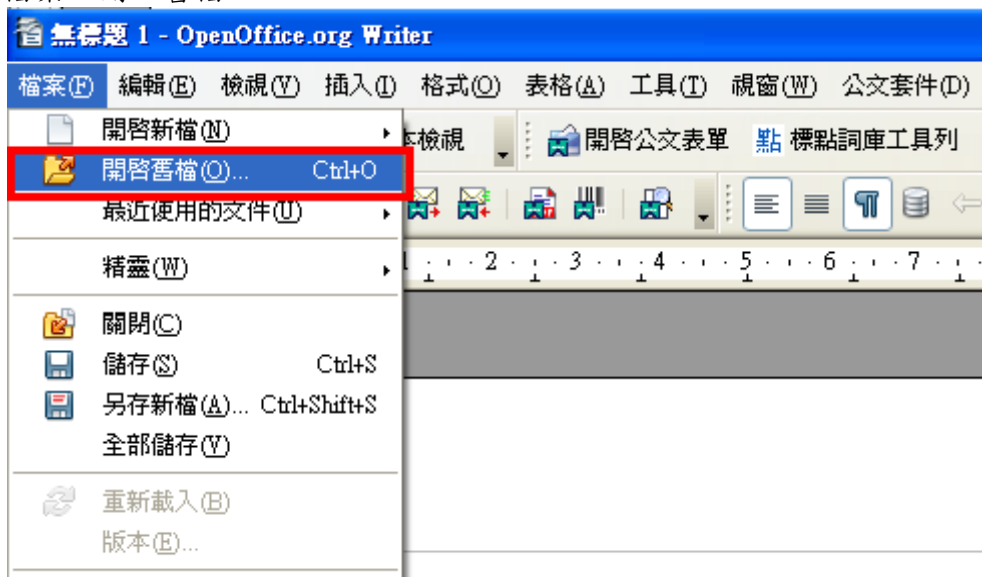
無標題 1 - OpenOffice.org Writer

檔案(F) 編輯(E) 檢視(V) 插入(I) 格式(O) 表格(A) 工具(T) 視窗(W) 公文套件(D)

開啓新檔(N)
開啓舊檔(O)... Ctrl+O
最近使用的文件(U)
精靈(W)
關閉(C)
儲存(S) Ctrl+S
另存新檔(A)... Ctrl+Shift+S
全部儲存(V)
重新載入(B)
版本(E)...

本檢視
開啓公文表單
點 標點詞庫工具列

1 · 2 · 3 · 4 · 5 · 6 · 7